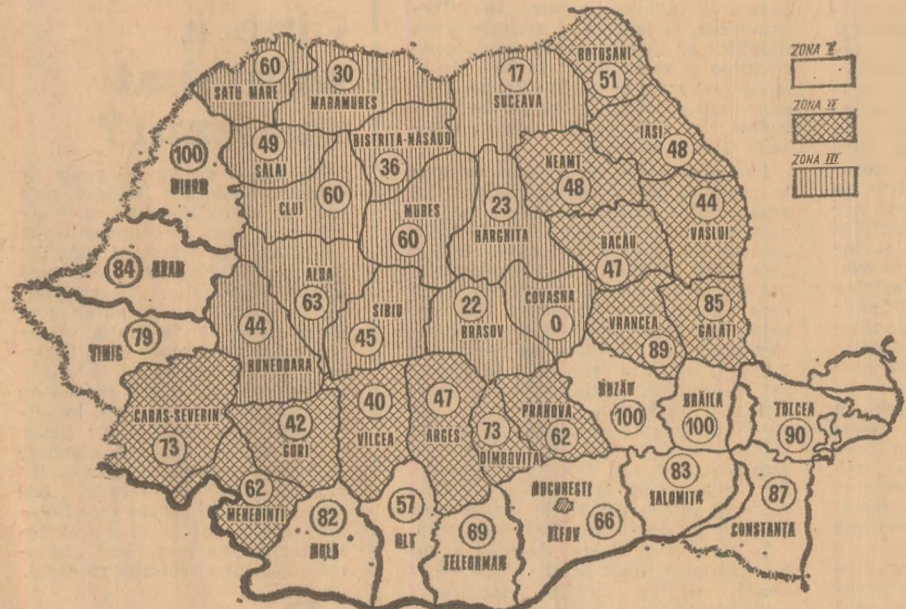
ZONA I

ZONA II

ZONA III

60 SATU MARE

30 MARAMURES

17 SUCEAVA

BOTOSANI 51

IASI 48

100 BIHOR

49 SALAJ

BISTRITA-NĂSAUD 36

60 CLUJ

MURES 60

23 HARGHITA

NEAMT 48

44 VASLUI

84 ARAD

ALBA 63

SIBIU 45

22 BRASOV

COVASNA 0

BACĂU 47

85 GALATI

79 TIMIS

44 HUNEDOARA

VRANCEA 89

BUZĂU 100

BRĂILA 100

TULCEA 90

CARAS-SEVERIN 73

42 GORJ

40 VILCEA

47 ARGES

73 DIMBOVITA

PRAHOVA 62

83 IALOMITA

87 CONSTANTA

62 MEHEDINTI

82 DOLJ

57 OLT

69 TELEORMAN

BUCURESTI ILFOV 66